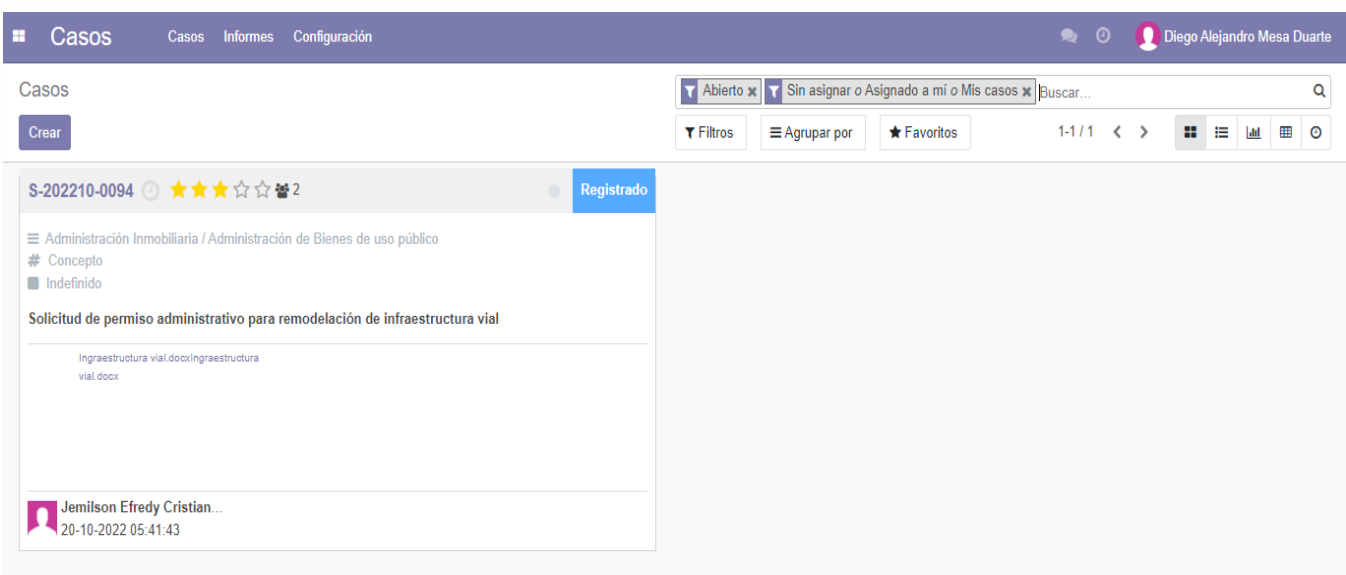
Casos Casos Informes Configuración

Diego Alejandro Mesa Duarte

Casos

Crear

Abierto × Sin asignar o Asignado a mí o Mis casos × Buscar...

Filtros Agrupar por Favoritos 1-1 / 1

S-202210-0094 2

Registrado

Administración Inmobiliaria / Administración de Bienes de uso público
Concepto
Indefinido

Solicitud de permiso administrativo para remodelación de infraestructura vial

Ingraestructura vial.docxIngraestructura vial.docx

Jemilson Efredy Cristian...
20-10-2022 05:41:43